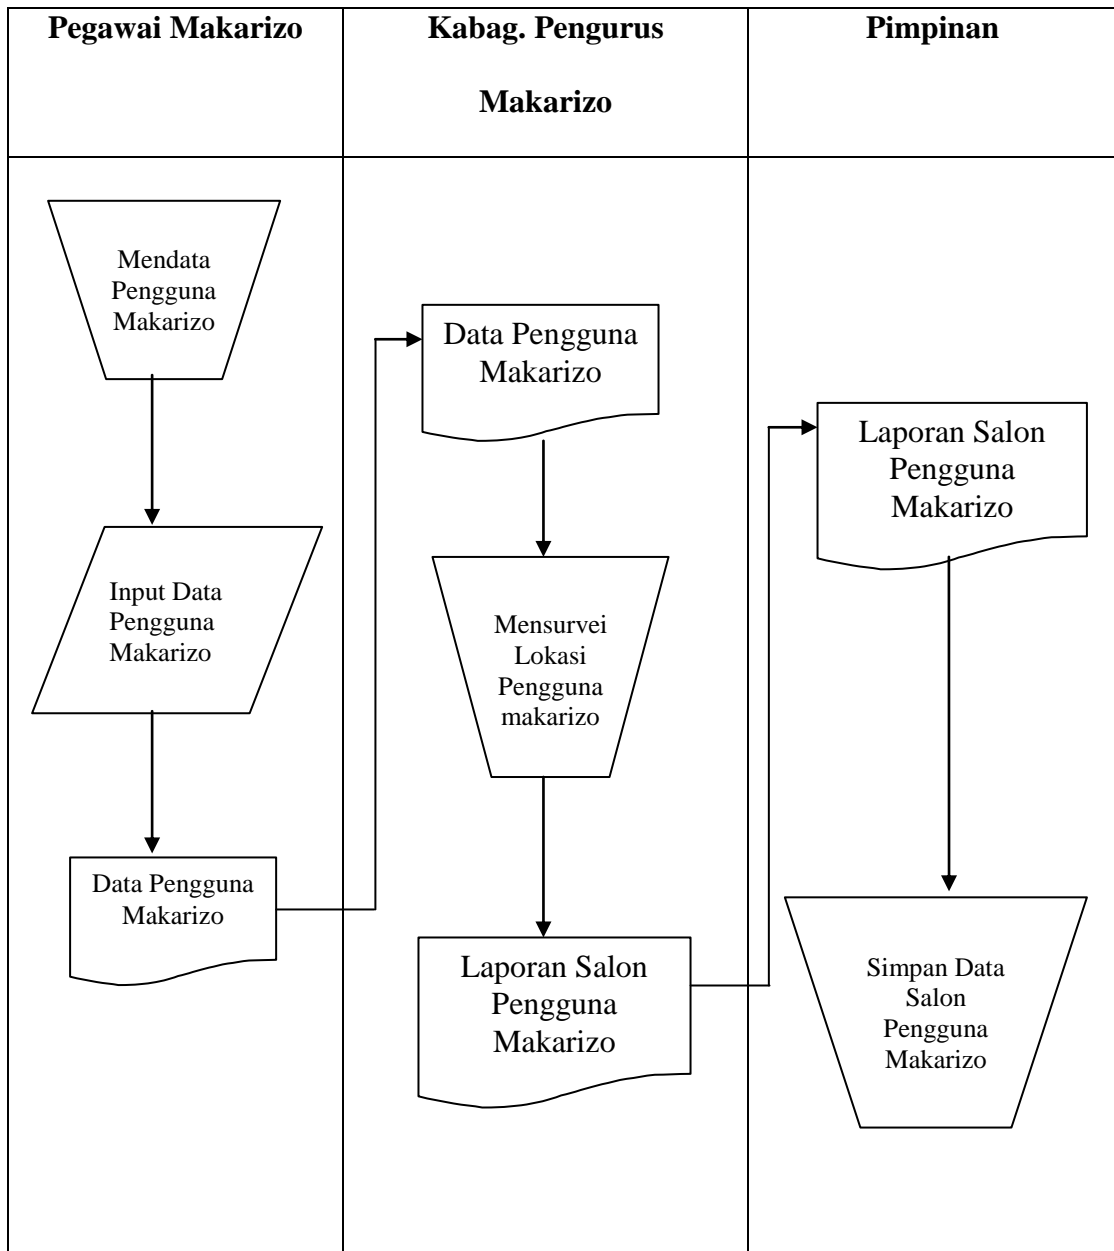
Pegawai Makarizo

Kabag. Pengurus Makarizo

Pimpinan

Mendata Pengguna Makarizo

Input Data Pengguna Makarizo

Data Pengguna Makarizo

Data Pengguna Makarizo

Mensurvei Lokasi Pengguna makarizo

Laporan Salon Pengguna Makarizo

Laporan Salon Pengguna Makarizo

Simpan Data Salon Pengguna Makarizo